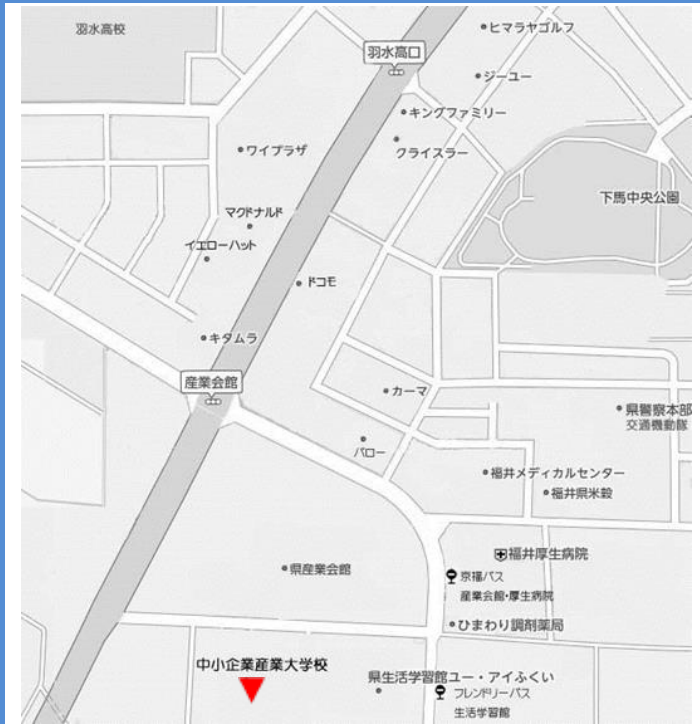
羽水高校

羽水高口

ヒマラヤゴルフ

ジーユー

キングファミリー

クライスラー

ワイプラザ

下馬中央公園

マクドナルド

イエローハット

ドコモ

キタムラ

産業会館

カーマ

県警察本部
交通機動隊

バロー

福井メディカルセンター

福井県米穀

福井厚生病院

県産業会館

京福バス
産業会館・厚生病院

ひまわり調剤薬局

中小企業産業大学校

県生活学習館ユー・アイふくい

フレンドリーバス
生活学習館